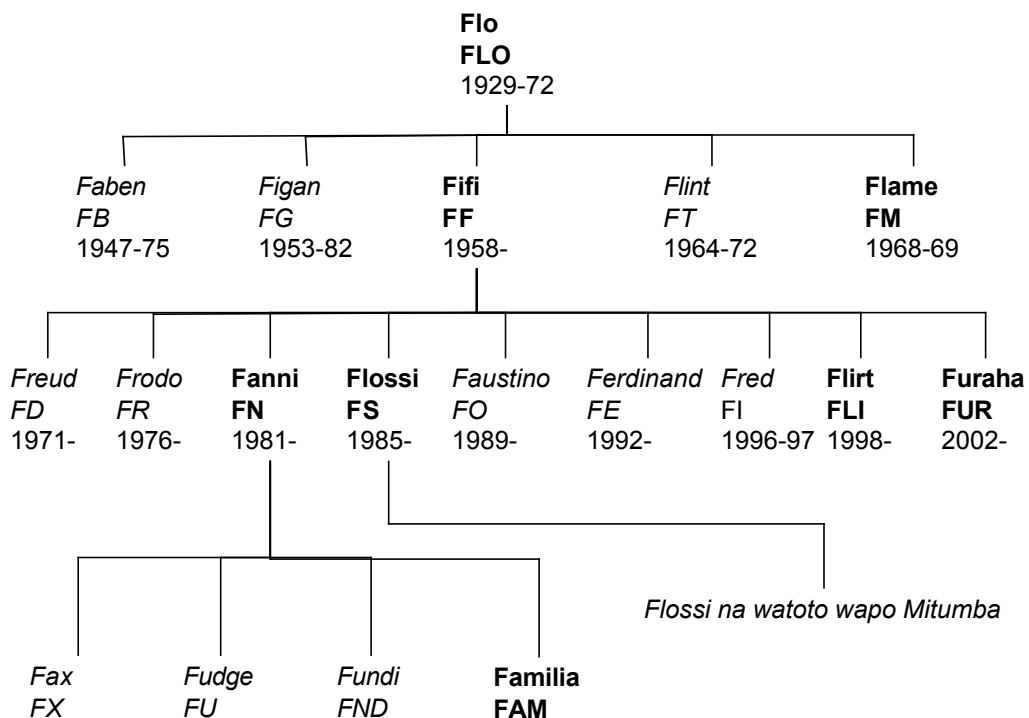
Flo
FLO
1929-72

Faben
FB
1947-75

Figan
FG
1953-82

Fifi
FF
1958-

Flint
FT
1964-72

Flame
FM
1968-69

Freud
FD
1971-

Frodo
FR
1976-

Fanni
FN
1981-

Flossi
FS
1985-

Faustino
FO
1989-

Ferdinand
FE
1992-

Fred
FI
1996-97

Flirt
FLI
1998-

Furaha
FUR
2002-

Flossi na watoto wapo Mitumba

Fax
FX

Fudge
FU

Fundi
FND

Familia
FAM